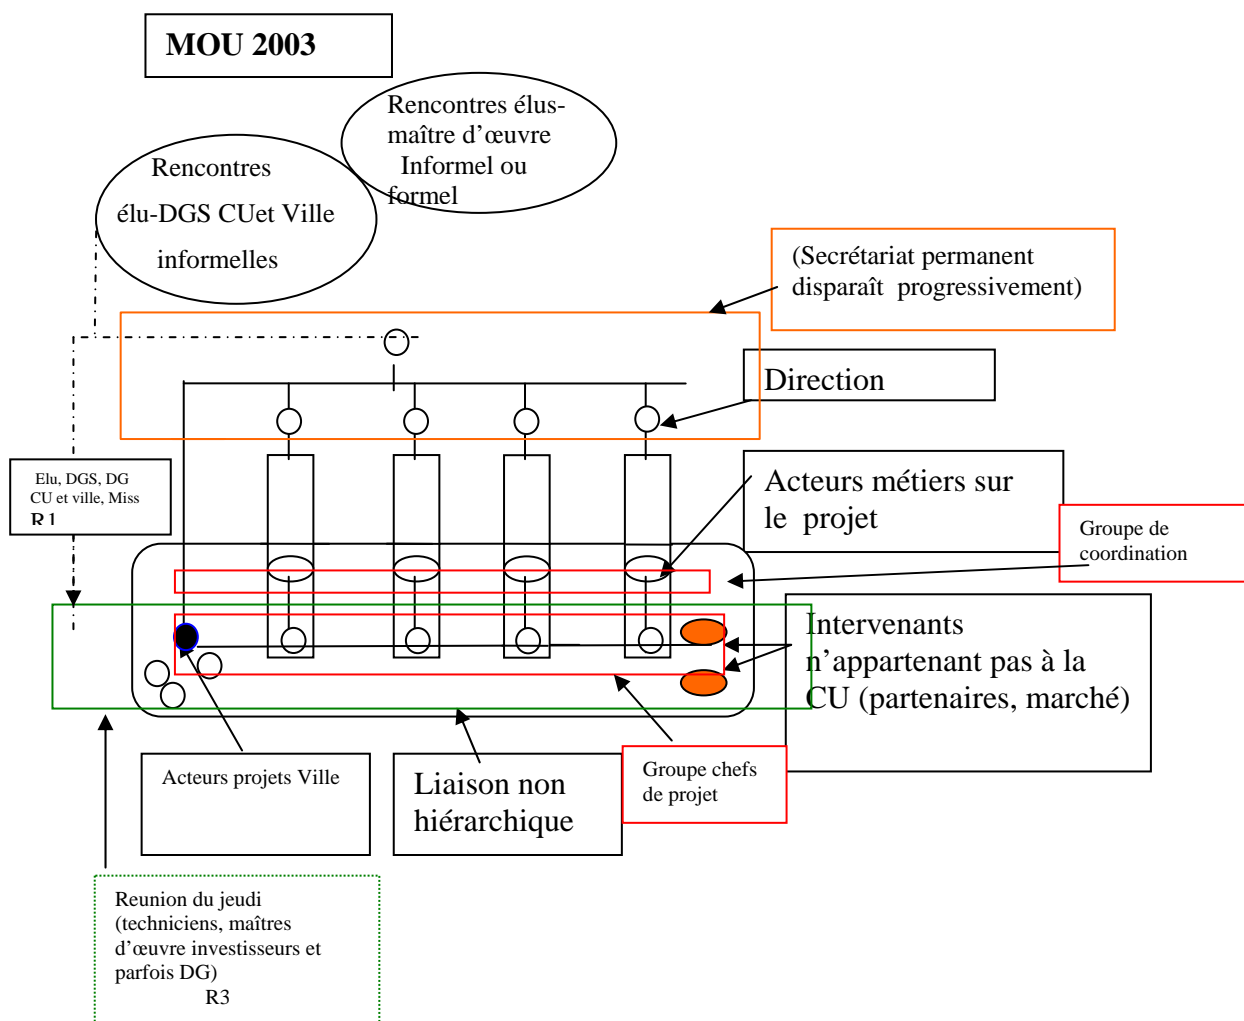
MOU 2003

Rencontres élus-maître d'œuvre Informel ou formel

Rencontres élu-DGS CUet Ville informelles

(Secrétariat permanent disparaît progressivement)

Direction

Elu, DGS, DG CU et ville, Miss R1

Acteurs métiers sur le projet

Groupe de coordination

Intervenants n'appartenant pas à la CU (partenaires, marché)

Acteurs projets Ville

Liaison non hiérarchique

Groupe chefs de projet

Reunion du jeudi (techniciens, maîtres d'œuvre investisseurs et parfois DG)
R3